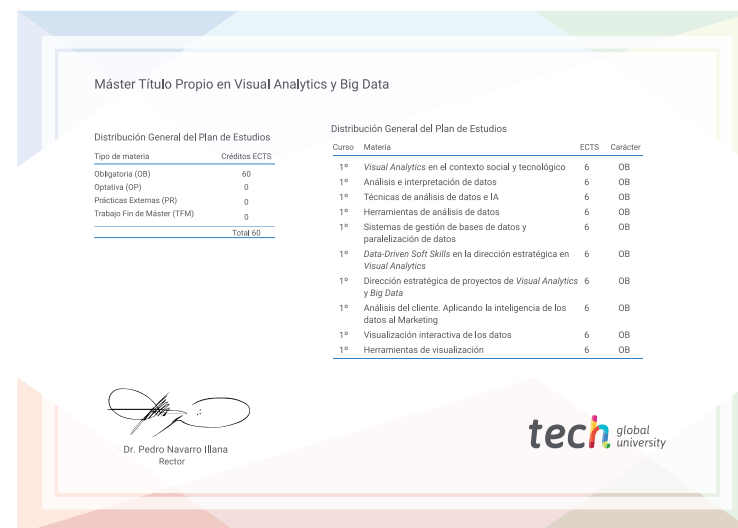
Máster Título Propio en Visual Analytics y Big Data

Distribución General del Plan de Estudios

| Tipo de materia | Créditos ECTS |
|---|---|
| Obligatoria (OB) | 60 |
| Optativa (OP) | 0 |
| Prácticas Externas (PR) | 0 |
| Trabajo Fin de Máster (TFM) | 0 |
| | Total 60 |

Distribución General del Plan de Estudios

| Curso | Materia | ECTS | Carácter |
|---|---|---|---|
| 1º | Visual Analytics en el contexto social y tecnológico | 6 | OB |
| 1º | Análisis e interpretación de datos | 6 | OB |
| 1º | Técnicas de análisis de datos e IA | 6 | OB |
| 1º | Herramientas de análisis de datos | 6 | OB |
| 1º | Sistemas de gestión de bases de datos y paralelización de datos | 6 | OB |
| 1º | Data-Driven Soft Skills en la dirección estratégica en Visual Analytics | 6 | OB |
| 1º | Dirección estratégica de proyectos de Visual Analytics y Big Data | 6 | OB |
| 1º | Análisis del cliente. Aplicando la inteligencia de los datos al Marketing | 6 | OB |
| 1º | Visualización interactiva de los datos | 6 | OB |
| 1º | Herramientas de visualización | 6 | OB |

Dr. Pedro Navarro Illana
Rector

tech global university